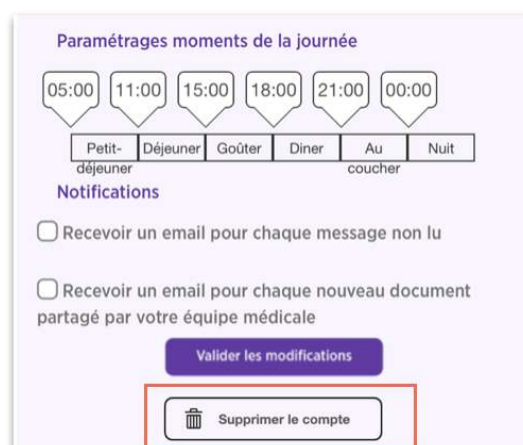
Paramétrages moments de la journée

05:00 11:00 15:00 18:00 21:00 00:00

| Petit-déjeuner | Déjeuner | Goûter | Diner | Au coucher | Nuit |
|---|---|---|---|---|---|

Notifications

Recevoir un email pour chaque message non lu

Recevoir un email pour chaque nouveau document partagé par votre équipe médicale

Valider les modifications

Supprimer le compte